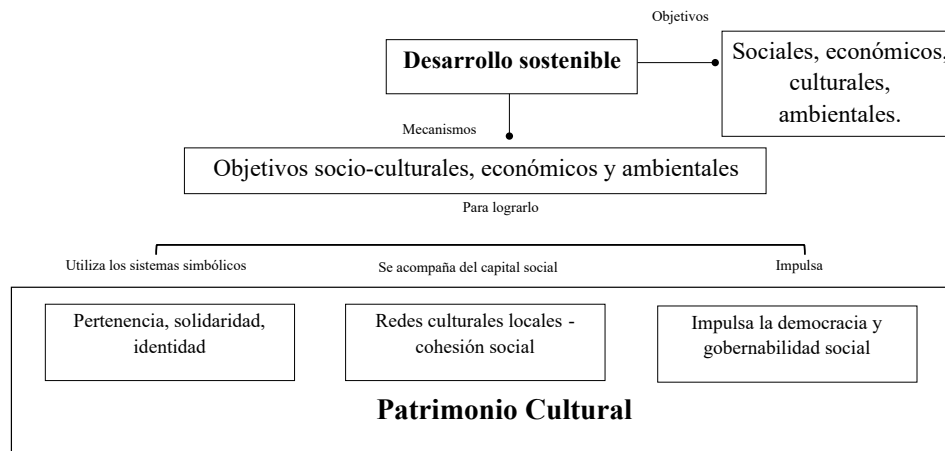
Objetivos

Desarrollo sostenible

Sociales, económicos, culturales, ambientales.

Mecanismos

Objetivos socio-culturales, económicos y ambientales

Para lograrlo

Utiliza los sistemas simbólicos

Se acompaña del capital social

Impulsa

Pertenencia, solidaridad, identidad

Redes culturales locales - cohesión social

Impulsa la democracia y gobernabilidad social

Patrimonio Cultural